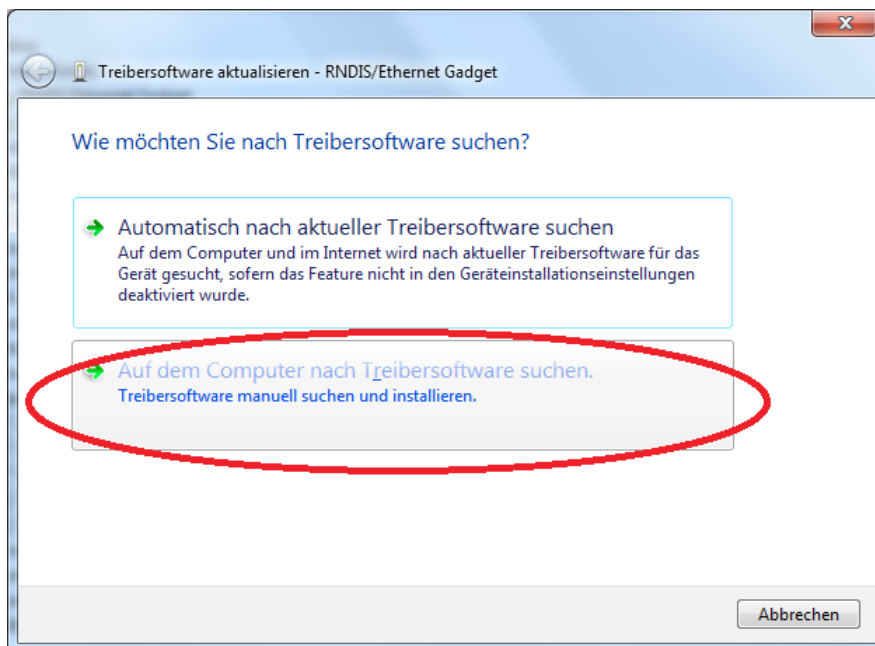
Treibersoftware aktualisieren - RNDIS/Ethernet Gadget

Wie möchten Sie nach Treibersoftware suchen?

Automatisch nach aktueller Treibersoftware suchen
Auf dem Computer und im Internet wird nach aktueller Treibersoftware für das Gerät gesucht, sofern das Feature nicht in den Geräteinstallationseinstellungen deaktiviert wurde.

Auf dem Computer nach Treibersoftware suchen.
Treibersoftware manuell suchen und installieren.

Abbrechen